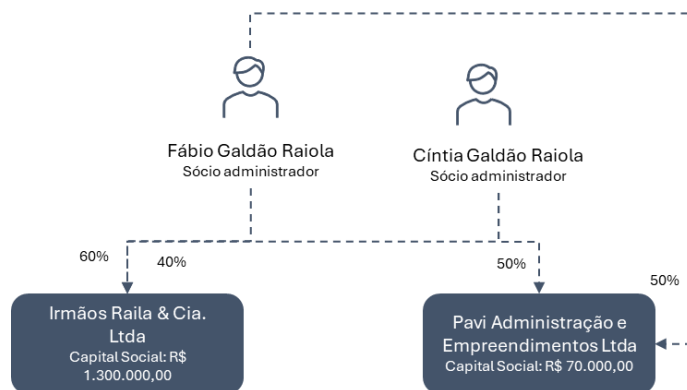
Fábio Galdão Raiola
Sócio administrador

Cíntia Galdão Raiola
Sócio administrador

60%

40%

50%

50%

Irmãos Raila & Cia. Ltda
Capital Social: R$ 1.300.000,00

Pavi Administração e Empreendimentos Ltda
Capital Social: R$ 70.000,00